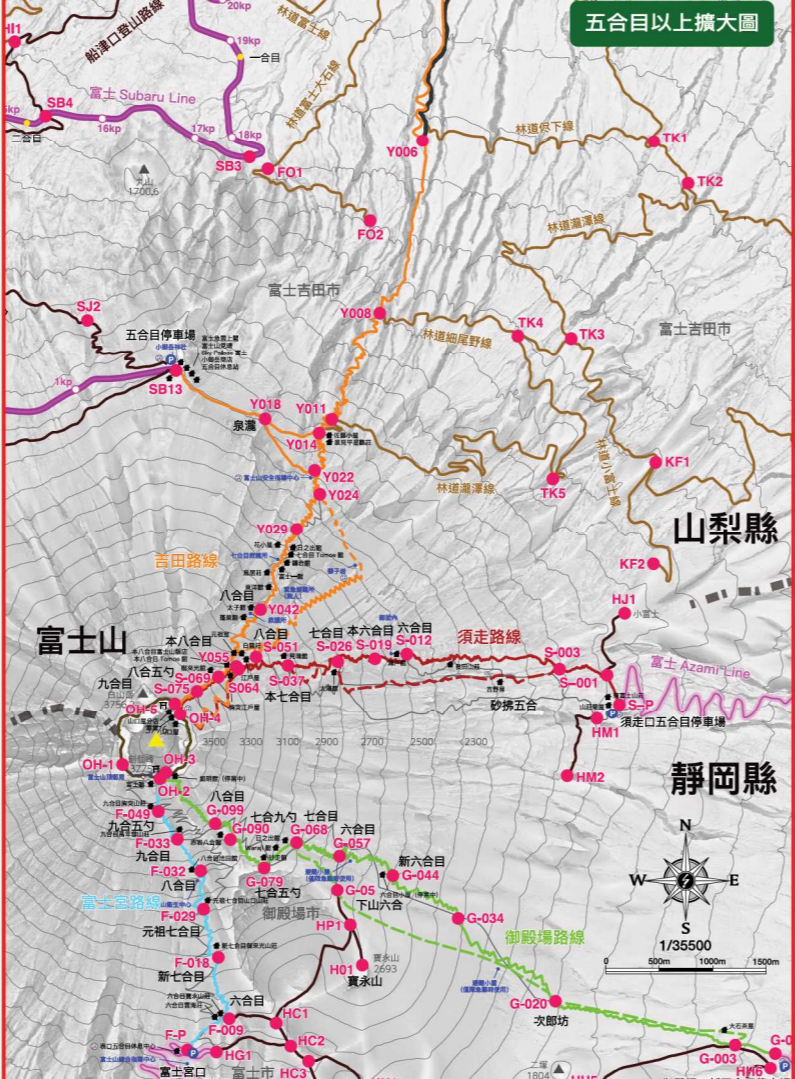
五合目以上擴大圖

20kp
船津口登山路線
19kp
一合目
HI1
林道富士線
林道富士太石線
富士 Subaru Line
SB4
16kp
17kp
18kp
二合目
SB3
FO1
Y006
林道県下線
TK1
TK2
FO2
林道瀧澤線
富士吉田市
SJ2
Y008
林道細尾野線
TK4
TK3
富士吉田市
五合目停車場
1kp
SB13
Y018
Y011
泉瀧
Y014
KF1
Y022
Y024
林道瀧澤線
TK5
Y029
山梨縣
吉田路線
KF2
HJ1
八合目
Y042
富士山
本八合目
八合目
七合目
本六合目
六合目
S-026
S-019
S-012
須走路線
Y055
S-051
S-003
八合五勺
S-069
S-037
本七合目
S-001
富士 Azami Line
九合目
S-075
S064
S-P
砂拂五合
OH-5
OH-4
HM1
須走口五合目停車場
3500
3300
3100
2900
2700
2500
2300
OH-3
OH-1
HM2
靜岡縣
OH-2
八合目
F-049
G-099
七合九勺
七合目
九合五勺
G-090
G-068
六合目
F-033
G-057
九合目
新六合目
F-032
G-079
G-044
八合目
G-05
下山六合
富士宮路線
F-029
G-034
御殿場路線
御殿場市
元祖七合目
HP1
N
W
E
S
1/35500
F-018
H01
寶永山
2693
新七合目
0
500m
1000m
1500m
六合目
G-020
HC1
F-009
次郎坊
F-P
HC2
HG1
G-003
富士宮口
富士市
HC3